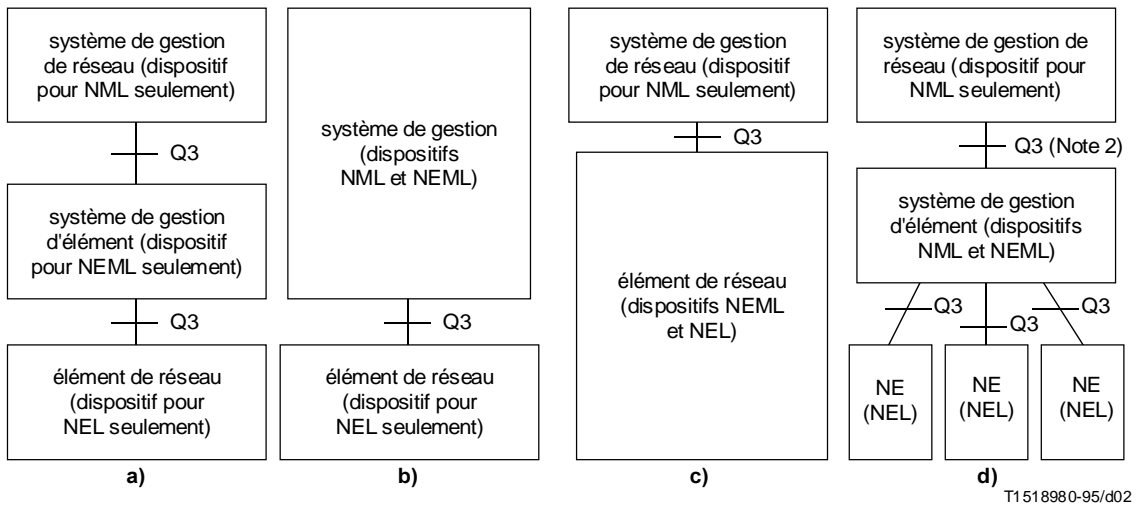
système de gestion de réseau (dispositif pour NML seulement)

Q3

système de gestion d'élément (dispositif pour NEML seulement)

Q3

élément de réseau (dispositif pour NEL seulement)

a)

système de gestion (dispositifs NML et NEML)

Q3

élément de réseau (dispositif pour NEL seulement)

b)

système de gestion de réseau (dispositif pour NML seulement)

Q3

élément de réseau (dispositifs NEML et NEL)

c)

système de gestion de réseau (dispositif pour NML seulement)

Q3 (Note 2)

système de gestion d'élément (dispositifs NML et NEML)

Q3

Q3

Q3

NE (NEL)

NE (NEL)

NE (NEL)

d)

T1518980-95/d02